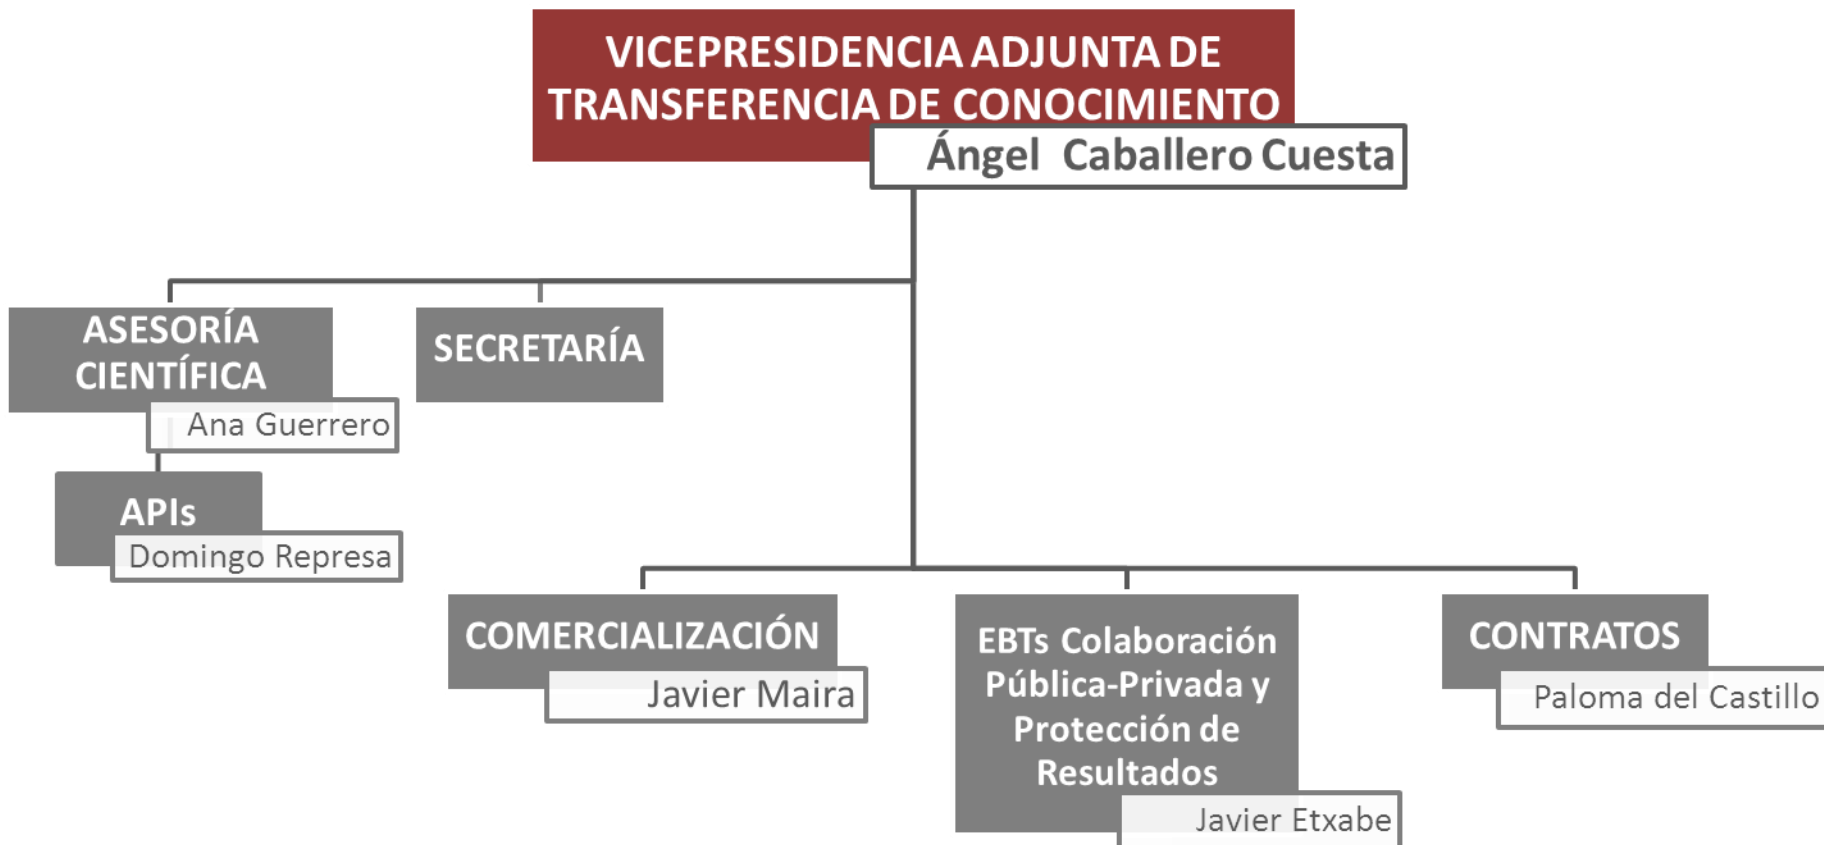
VICEPRESIDENCIA ADJUNTA DE TRANSFERENCIA DE CONOCIMIENTO
Ángel Caballero Cuesta

ASESORÍA CIENTÍFICA
Ana Guerrero

SECRETARÍA

APIs
Domingo Represa

COMERCIALIZACIÓN
Javier Maira

EBTs Colaboración Pública-Privada y Protección de Resultados
Javier Etxabe

CONTRATOS
Paloma del Castillo